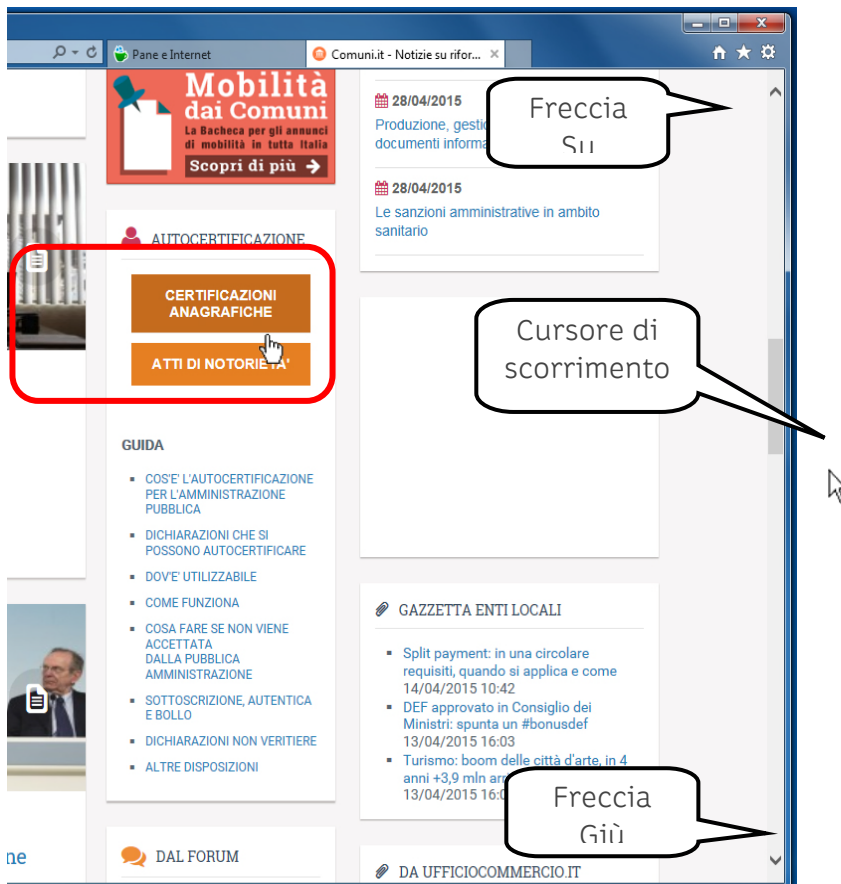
Pane e Internet

Comuni.it - Notizie su rifor...

Mobilità dai Comuni

La Bacheca per gli annunci di mobilità in tutta Italia

Scopri di più

28/04/2015

Produzione, gestio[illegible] documenti informa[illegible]

Freccia Su

28/04/2015

Le sanzioni amministrative in ambito sanitario

AUTOCERTIFICAZIONE

CERTIFICAZIONI ANAGRAFICHE

ATTI DI NOTORIETA'

Cursore di scorrimento

GUIDA

- COS'E' L'AUTOCERTIFICAZIONE PER L'AMMINISTRAZIONE PUBBLICA
- DICHIARAZIONI CHE SI POSSONO AUTOCERTIFICARE
- DOV'E' UTILIZZABILE
- COME FUNZIONA
- COSA FARE SE NON VIENE ACCETTATA DALLA PUBBLICA AMMINISTRAZIONE
- SOTTOSCRIZIONE, AUTENTICA E BOLLO
- DICHIARAZIONI NON VERITIERE
- ALTRE DISPOSIZIONI

GAZZETTA ENTI LOCALI

- Split payment: in una circolare requisiti, quando si applica e come 14/04/2015 10:42
- DEF approvato in Consiglio dei Ministri: spunta un #bonusdef 13/04/2015 16:03
- Turismo: boom delle città d'arte, in 4 anni +3,9 mln arr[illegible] 13/04/2015 16:0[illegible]

Freccia Giù

ne

DAL FORUM

DA UFFICIOCOMMERCIO.IT